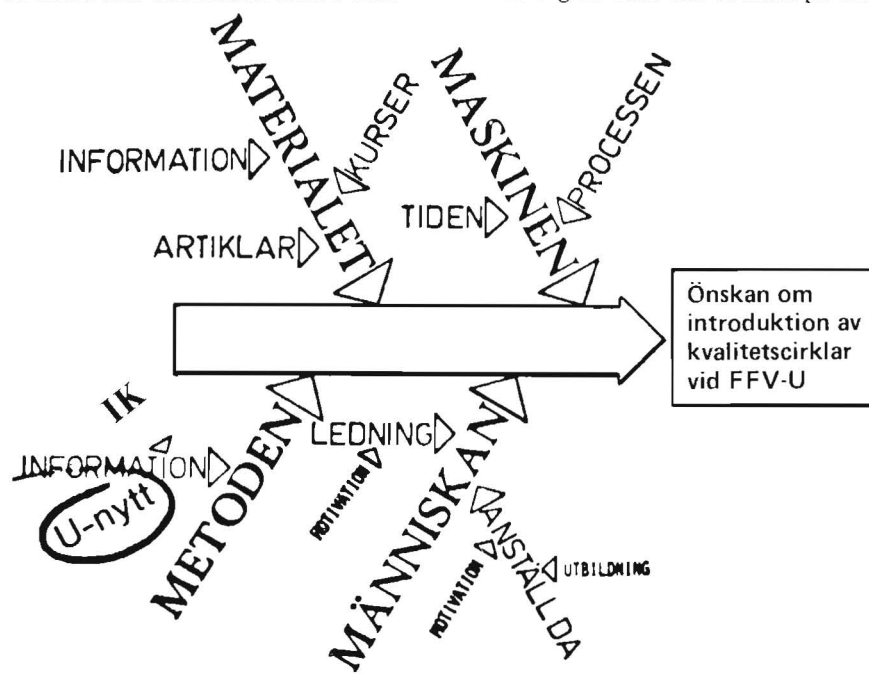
MATERIALET

KURSER

INFORMATION

ARTIKLAR

MASKINEN

PROCESSEN

TIDEN

Önskan om introduktion av kvalitetscirklar vid FFV-U

IK

INFORMATION

U-nytt

METODEN

LEDNING

MOTIVATION

MÄNNISKAN

ANSTÄLLDA

MOTIVATION

UTBILDNING